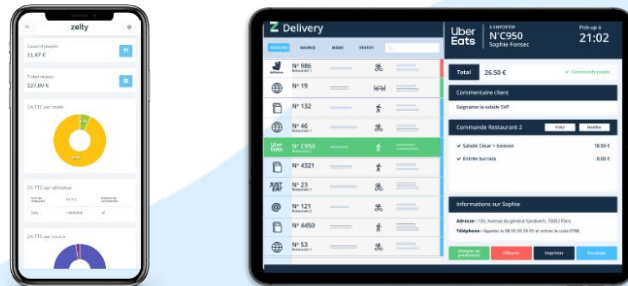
zelty

Couvert moyen
11,67 €

Ticket moyen
127,80 €

CA TTC par mode

CA TTC par utilisateur

CA TTC par source

Z Delivery

Uber Eats
N°C950
Sophie Fonsec

Pick up à
21:02

deliveroo N° 986
N° 19
N° 132
N° 46
Uber Eats N° C950
N° 4321
JUST EAT N° 23
N° 121
N° 4450
N° 53

Total 26,50 €
✓ Commande payée

Commentaire client
Saignante la salade SVP

Commande Restaurant 2

✔ Salade César + boisson 18,50 €
✔ Entrée burrata 8,00 €

Informations sur Sophie
Adresse : 132, Avenue du général Sarabeth, 75003 Paris
Téléphone : Appeler le 08 00 00 00 00 et entrer le code 0780

Imprimer